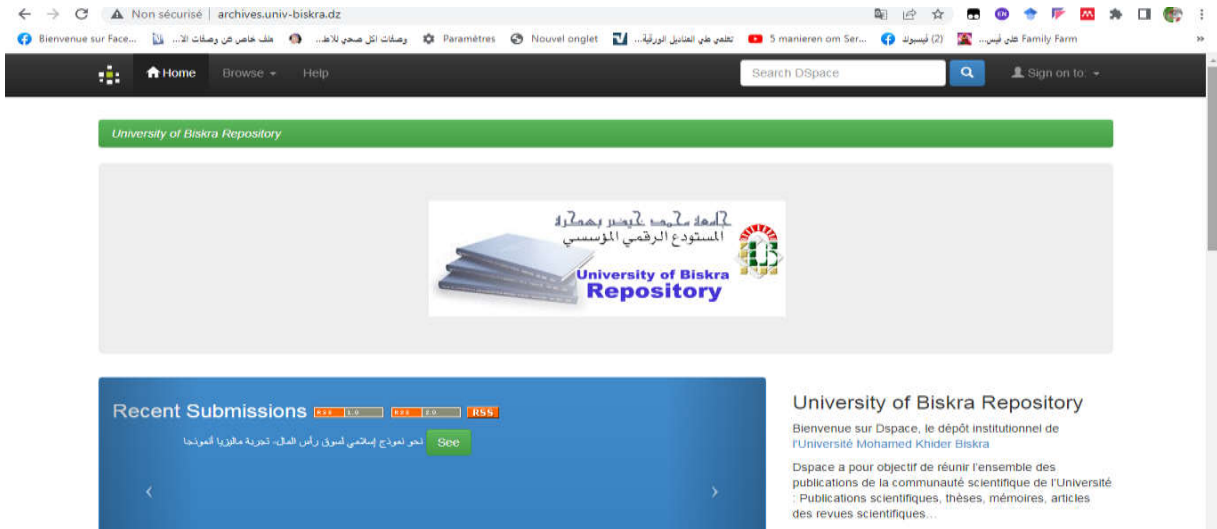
Non sécurisé | archives.univ-biskra.dz

Bienvenue sur Face... ملف خاص عن وصفات الا... وصفات اكل صحي للاط... Paramètres Nouvel onglet تعلمي على العنايل الورقية... 5 manieren om Ser... (2) فيسبوك Family Farm على فيس...

Home Browse Help Search DSpace Sign on to:

University of Biskra Repository

جامعة محمد خيضر بسكرة
المستودع الرقمي المؤسسي
University of Biskra
Repository

Recent Submissions RSS 1.0 RSS 2.0 RSS

نحو نموذج إسلامي لسوق رأس المال، تجربة ماليزيا نموذجا See

University of Biskra Repository

Bienvenue sur Dspace, le dépôt institutionnel de l'Université Mohamed Khider Biskra

Dspace a pour objectif de réunir l'ensemble des publications de la communauté scientifique de l'Université : Publications scientifiques, thèses, mémoires, articles des revues scientifiques...